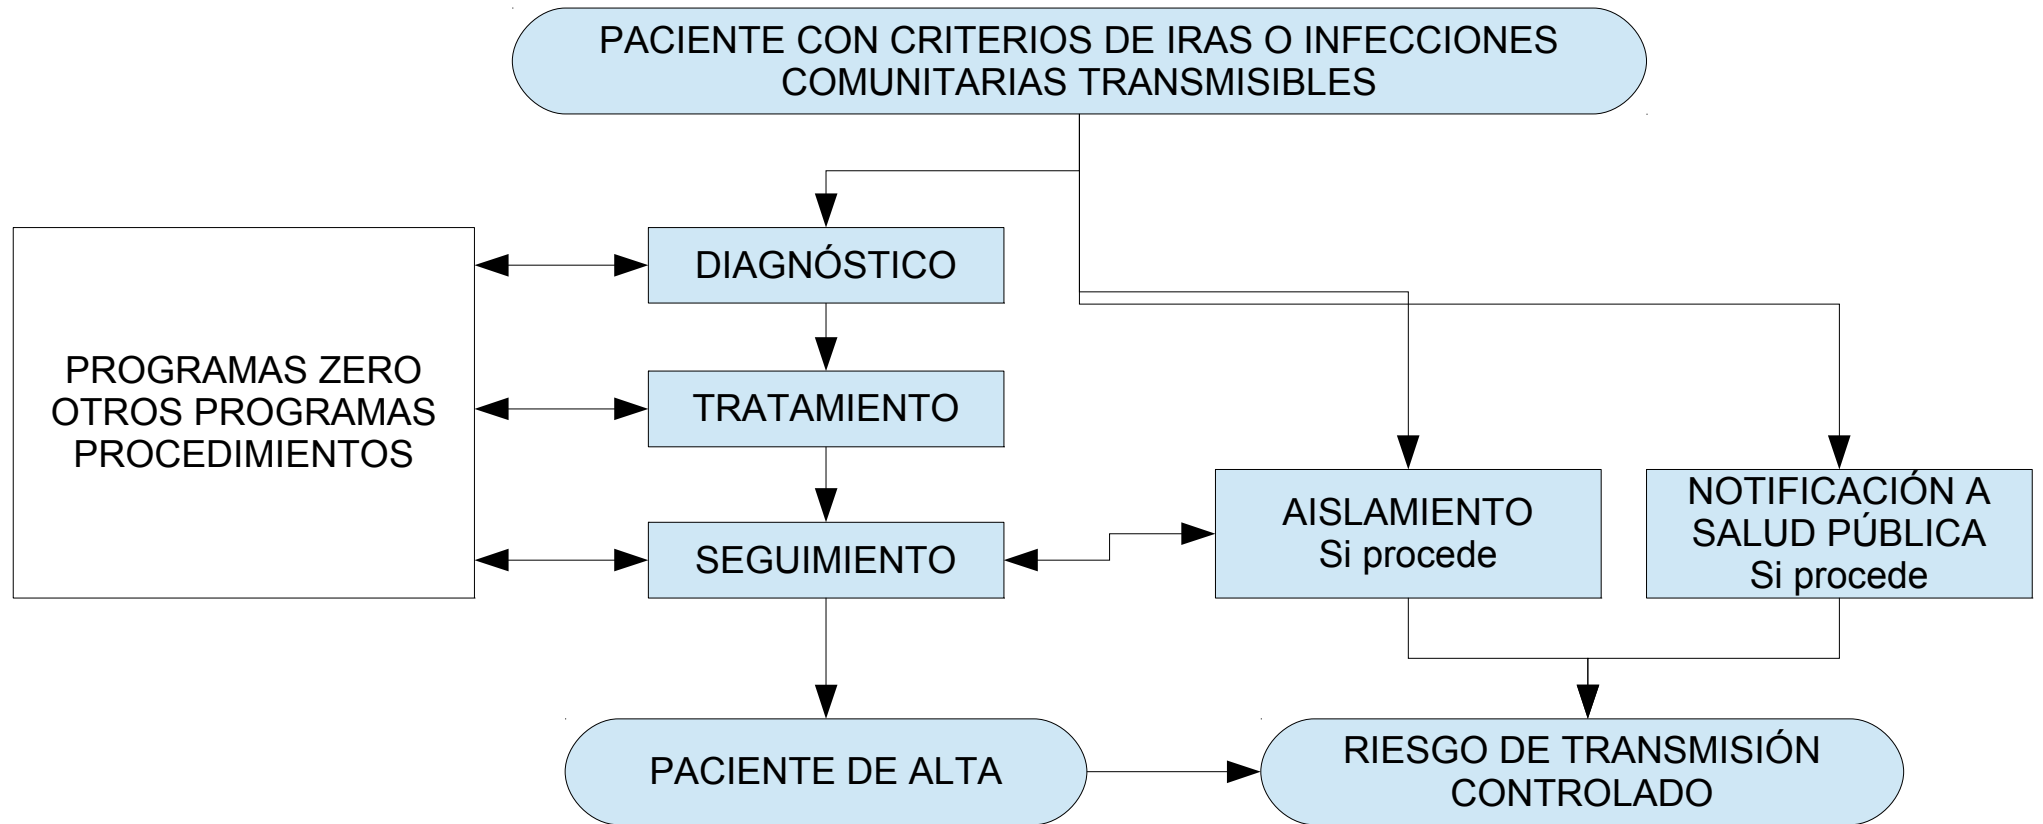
PACIENTE CON CRITERIOS DE IRAS O INFECCIONES COMUNITARIAS TRANSMISIBLES

PROGRAMAS ZERO
OTROS PROGRAMAS
PROCEDIMIENTOS

DIAGNÓSTICO

TRATAMIENTO

SEGUIMIENTO

AISLAMIENTO
Si procede

NOTIFICACIÓN A SALUD PÚBLICA
Si procede

PACIENTE DE ALTA

RIESGO DE TRANSMISIÓN CONTROLADO